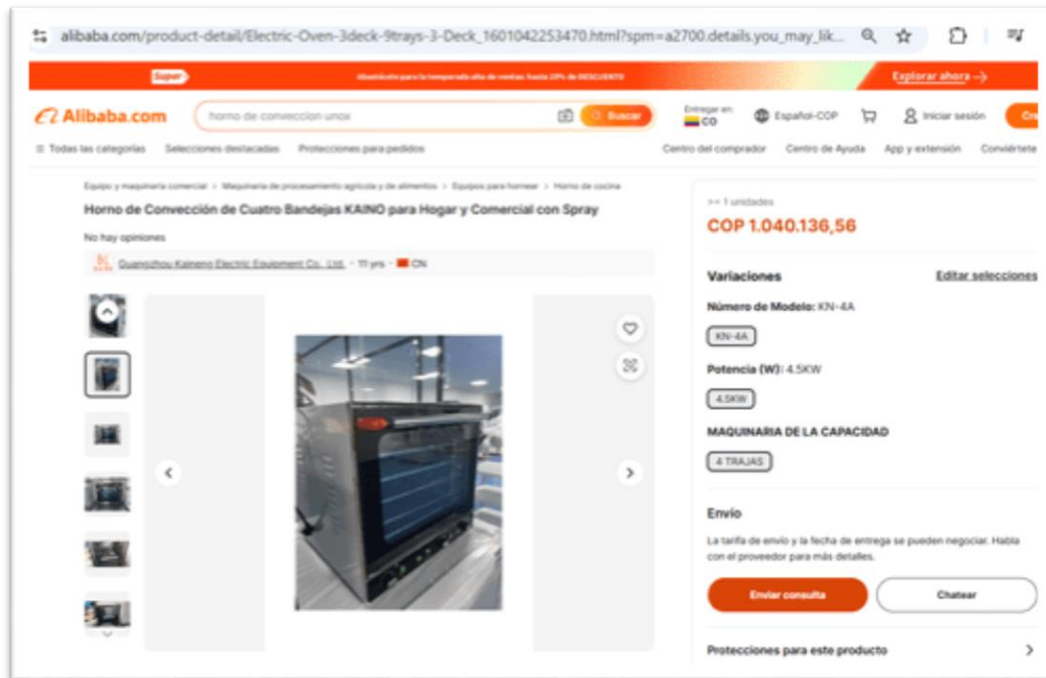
alibaba.com/product-detail/Electric-Oven-3deck-9trays-3-Deck_1601042253470.html?spm=a2700.details.you_may_lik...

Super

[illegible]

Explorar ahora →

Alibaba.com

horno de conveccion unox

Buscar

Entregar en: CO

Español-COP

Iniciar sesión

Cre

Todas las categorías Selecciones destacadas Protecciones para pedidos

Centro del comprador Centro de Ayuda App y extensión Conviértete

Equipo y maquinaria comercial > Maquinaria de procesamiento agrícola y de alimentos > Equipos para hornear > Horno de cocina

Horno de Convección de Cuatro Bandejas KAINO para Hogar y Comercial con Spray

No hay opiniones

Guangzhou Kaineng Electric Equipment Co., Ltd. · 11 yrs · CN

>= 1 unidades

COP 1.040.136,56

Variaciones

Editar selecciones

Número de Modelo: KN-4A

KN-4A

Potencia (W): 4.5KW

4.5KW

MAQUINARIA DE LA CAPACIDAD

4 TRAJAS

Envío

La tarifa de envío y la fecha de entrega se pueden negociar. Habla con el proveedor para más detalles.

Enviar consulta

Chatear

Protecciones para este producto